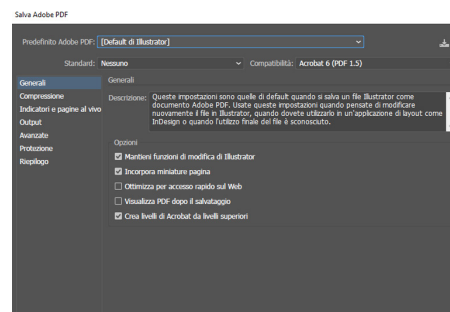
Salva Adobe PDF

Predefinito Adobe PDF: [Default di Illustrator]

Standard: Nessuno

Compatibilità: Acrobat 6 (PDF 1.5)

Generali
Compressione
Indicatori e pagine al vivo
Output
Avanzate
Protezione
Riepilogo

Generali

Descrizione: Queste impostazioni sono quelle di default quando si salva un file Illustrator come documento Adobe PDF. Usate queste impostazioni quando pensate di modificare nuovamente il file in Illustrator, quando dovete utilizzarlo in un'applicazione di layout come InDesign o quando l'utilizzo finale del file è sconosciuto.

Opzioni

☑ Mantieni funzioni di modifica di Illustrator
☑ Incorpora miniature pagina
☐ Ottimizza per accesso rapido sul Web
☐ Visualizza PDF dopo il salvataggio
☑ Crea livelli di Acrobat da livelli superiori